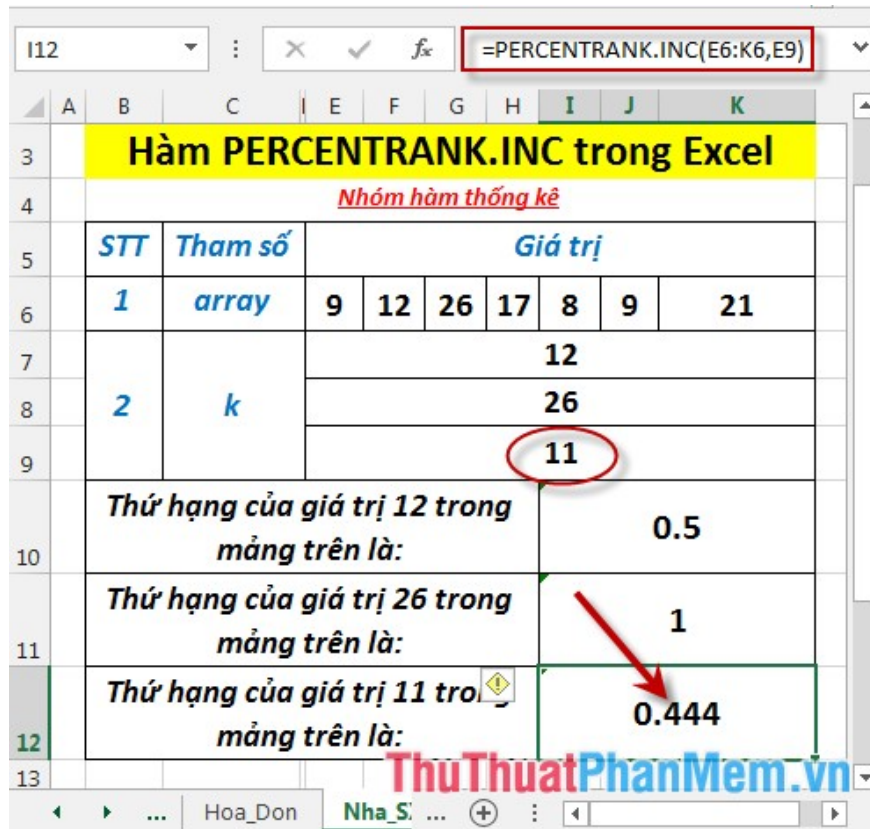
I12 ⋮ ✕ ✓ $f_x$ =PERCENTRANK.INC(E6:K6,E9)

| | A | B | C | E | F | G | H | I | J | K |
|---|---|---|---|---|---|---|---|---|---|---|
| 3 | | Hàm PERCENTRANK.INC trong Excel | | | | | | | | |
| 4 | | Nhóm hàm thống kê | | | | | | | | |
| 5 | | STT | Tham số | Giá trị | | | | | | |
| 6 | | 1 | array | 9 | 12 | 26 | 17 | 8 | 9 | 21 |
| 7 | | 2 | k | 12 | | | | | | |
| 8 | | | | 26 | | | | | | |
| 9 | | | | 11 | | | | | | |
| 10 | | Thứ hạng của giá trị 12 trong mảng trên là: | | | | | | 0.5 | | |
| 11 | | Thứ hạng của giá trị 26 trong mảng trên là: | | | | | | 1 | | |
| 12 | | Thứ hạng của giá trị 11 trong mảng trên là: | | | | | | 0.444 | | |
| 13 | | | | | | | | | | |

... Hoa_Don Nha_S ...

ThuThuatPhanMem.vn